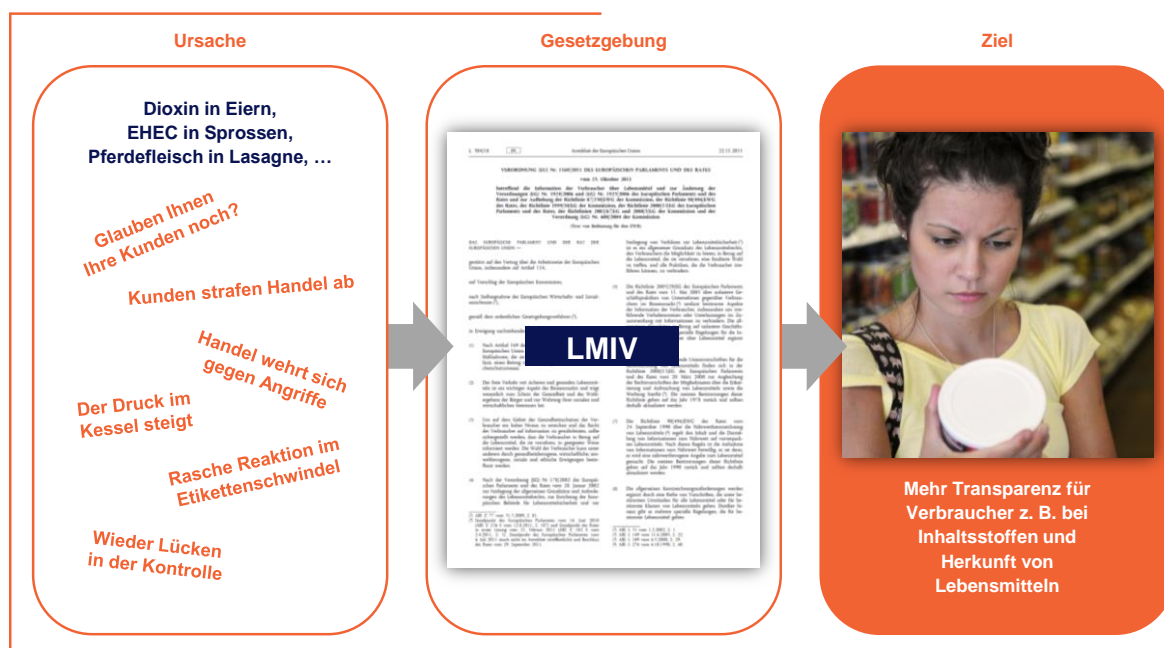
Ursache

Gesetzgebung

Ziel

Dioxin in Eiern,
EHEC in Sprossen,
Pferdefleisch in Lasagne, …

Glauben Ihnen Ihre Kunden noch?

Kunden strafen Handel ab

Handel wehrt sich gegen Angriffe

Der Druck im Kessel steigt

Rasche Reaktion im Etikettenschwindel

Wieder Lücken in der Kontrolle

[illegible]

LMIV

Mehr Transparenz für Verbraucher z. B. bei Inhaltsstoffen und Herkunft von Lebensmitteln